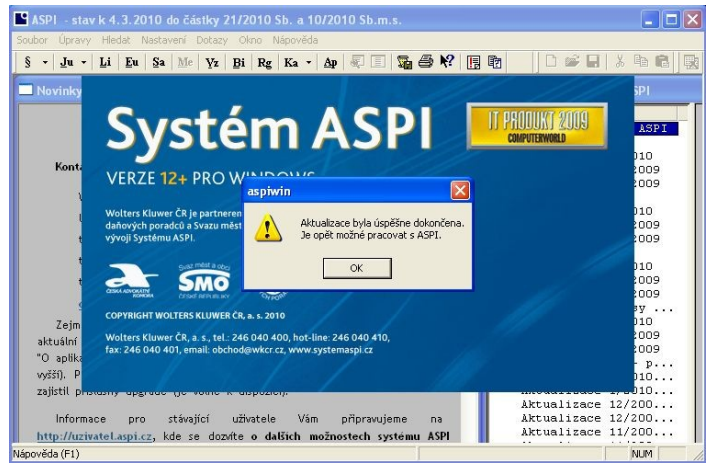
ASPI - stav k 4.3.2010 do částky 21/2010 Sb. a 10/2010 Sb.m.s.

Soubor Úpravy Hledat Nastavení Dotazy Okno Nápověda

§ Ju Li Eu Sa Me Vz Bi Rg Ka Ap

Novinky

SPI

Systém ASPI

IT PRODUKT 2009 COMPUTERWORLD

VERZE 12+ PRO WINDOWS

Wolters Kluwer ČR je partnerem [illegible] daňových poradců a Svazu měst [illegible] vývoji Systému ASPI.

ČESKÁ ADVOKÁTNÍ KOMORA

Svaz měst a obcí SMO ČESKÉ REPUBLIKY

COPYRIGHT WOLTERS KLUWER ČR, a. s. 2010

Wolters Kluwer ČR, a. s., tel.: 246 040 400, hot-line: 246 040 410, fax: 246 040 401, email: obchod@wkcr.cz, www.systemaspi.cz

aspiwin

Aktualizace byla úspěšně dokončena. Je opět možné pracovat s ASPI.

OK

Konta

Zejm
aktuální
"O aplika
vyšší). P
zajistil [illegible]

ASPI
010
2009
2009
010
2009
2009
010
2009
2009
y ...
010
2009
2009
p...
Aktualizace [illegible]010...
Aktualizace 12/200...
Aktualizace 12/200...
Aktualizace 11/200...

Informace pro stávající uživatele Vám připravujeme na http://uzivatel.aspi.cz, kde se dozvíte o dalších možnostech systému ASPI

Nápověda (F1)

NUM